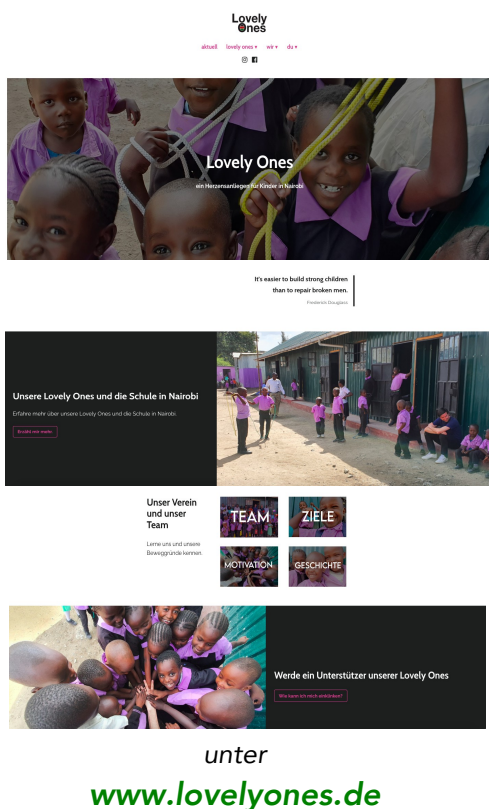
Lovely Ones

aktuell lovely ones ▾ wir ▾ du ▾

Lovely Ones

ein Herzensanliegen für Kinder in Nairobi

It's easier to build strong children than to repair broken men.

Frederick Douglass

Unsere Lovely Ones und die Schule in Nairobi

Erfahre mehr über unsere Lovely Ones und die Schule in Nairobi.

Erzähl mir mehr

Unser Verein und unser Team

Lerne uns und unsere Beweggründe kennen

TEAM

ZIELE

MOTIVATION

GESCHICHTE

Werde ein Unterstützer unserer Lovely Ones

Wie kann ich mich einbringen?

unter

www.lovelyones.de